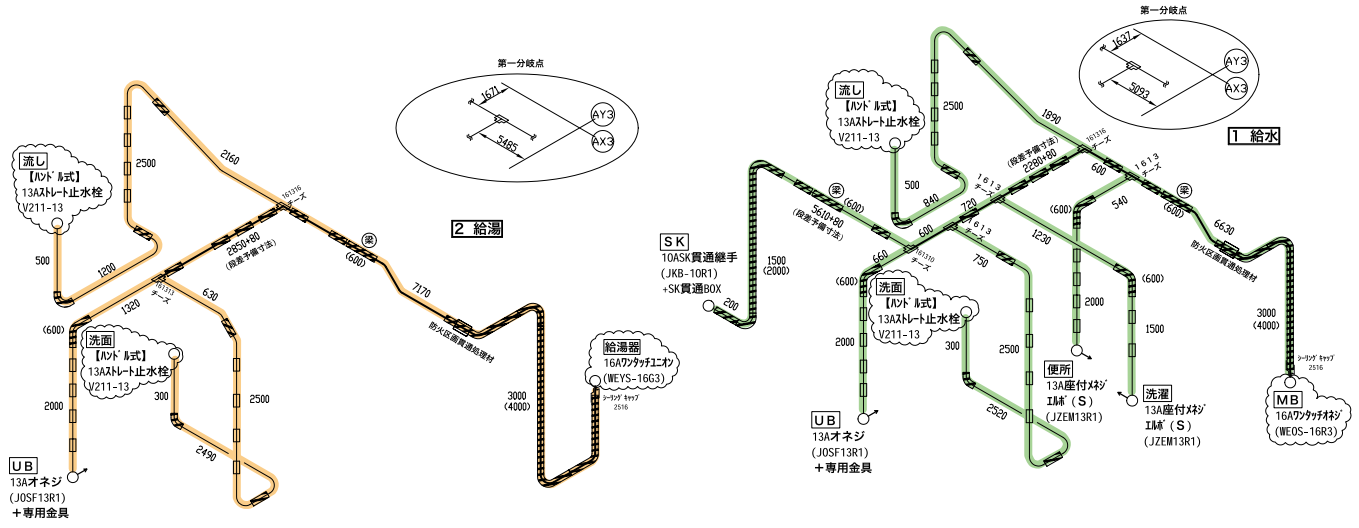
第一分岐点
1671
5485
AY3
AX3

流し
【ハンドル式】
13Aストレート止水栓
V211-13

2500
2160
161316
チーズ
500
1200
2850+80
(段差予備寸法)
梁
(600)
161313
チーズ
1320
630
7170
(600)
防火区画貫通処理材
洗面
【ハンドル式】
13Aストレート止水栓
V211-13
2000
300
2500
3000
(4000)
2490
給湯器
16Aワンタッチユニオン
(WEYS-16G3)
シーリングキャップ
2516
UB
13Aオネジ
(J0SF13R1)
+専用金具

2 給湯

第一分岐点
1637
5093
AY3
AX3

1 給水

流し
【ハンドル式】
13Aストレート止水栓
V211-13
2500
1890
161316
チーズ
(段差予備寸法)
2280+80
1613
チーズ
1613
チーズ
500
840
720
600
梁
(600)
梁
(600)
540
(600)
6630
5610+80
(段差予備寸法)
1613
チーズ
600
1230
防火区画貫通処理材
SK
10ASK貫通継手
(JKB-10R1)
+SK貫通BOX
1500
(2000)
660
161310
チーズ
750
(600)
200
(600)
洗面
【ハンドル式】
13Aストレート止水栓
V211-13
2000
2000
1500
3000
(4000)
300
2500
便所
13A座付メネジ
エルボ(S)
(JZEM13R1)
洗濯
13A座付メネジ
エルボ(S)
(JZEM13R1)
シーリングキャップ
2516
MB
16Aワンタッチオネジ
(WEOS-16R3)
2520
UB
13Aオネジ
(J0SF13R1)
+専用金具